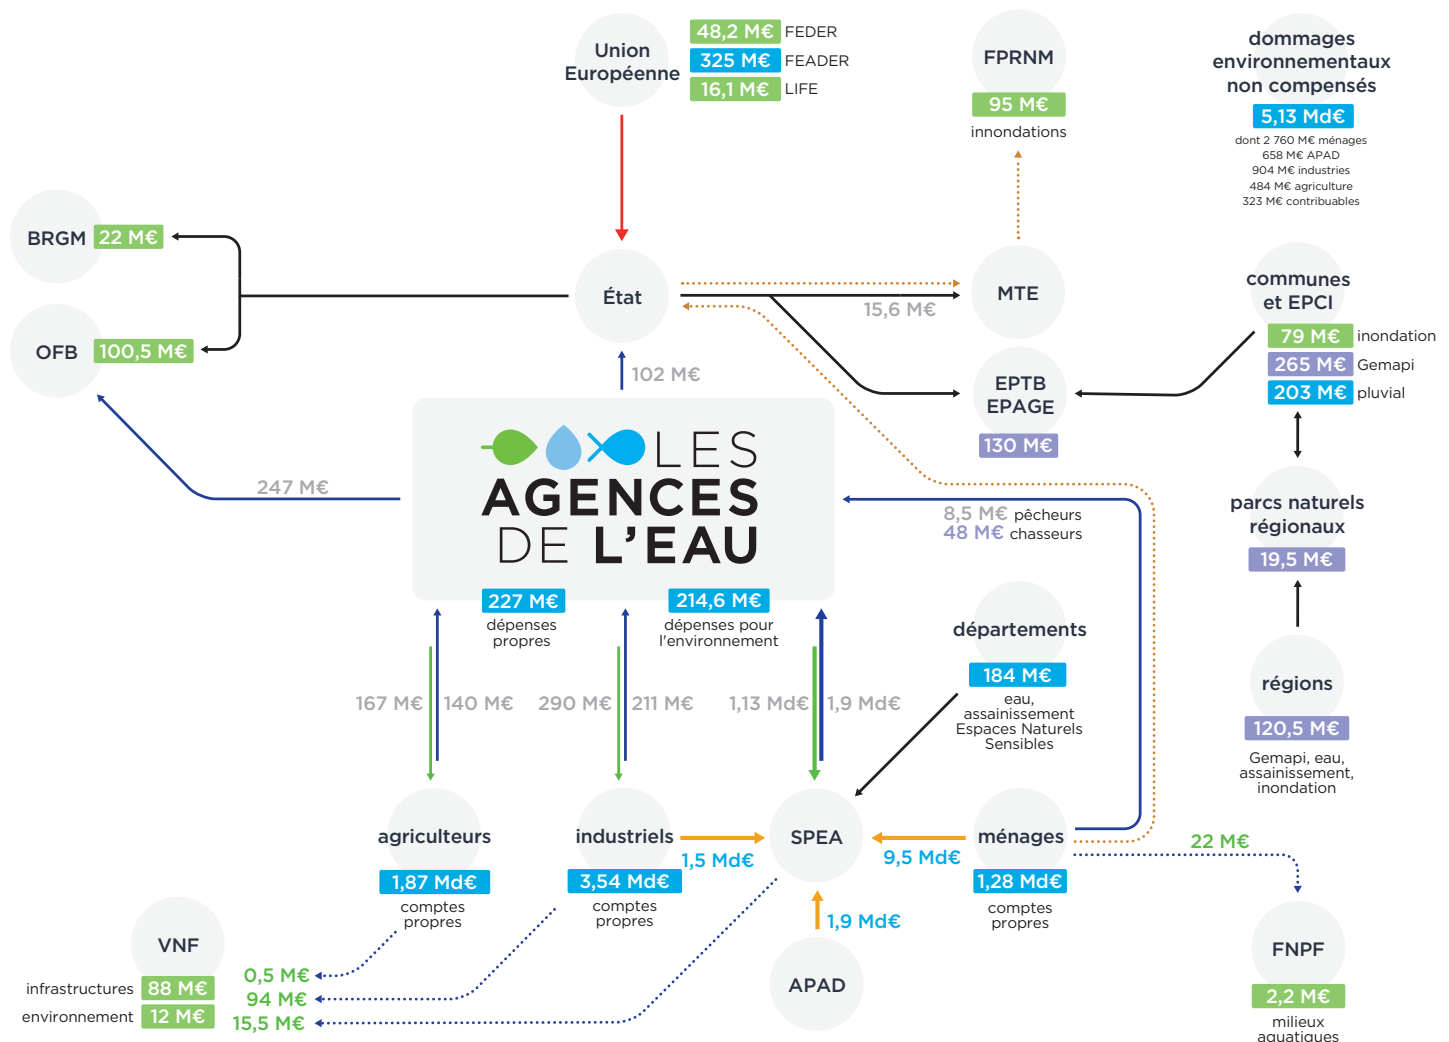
Union Européenne

48,2 M€ FEDER
325 M€ FEADER
16,1 M€ LIFE

FPRNM
95 M€
innondations

dommages environnementaux non compensés
5,13 Md€
dont 2 760 M€ ménages
658 M€ APAD
904 M€ industries
484 M€ agriculture
323 M€ contribuables

BRGM 22 M€

OFB 100,5 M€

État

MTE

15,6 M€

communes et EPCI
79 M€ inondation
265 M€ Gemapi
203 M€ pluvial

EPTB EPAGE
130 M€

102 M€

247 M€

LES AGENCES DE L'EAU

8,5 M€ pêcheurs
48 M€ chasseurs

parcs naturels régionaux
19,5 M€

227 M€
dépenses propres

214,6 M€
dépenses pour l'environnement

départements
184 M€
eau, assainissement Espaces Naturels Sensibles

régions
120,5 M€
Gemapi, eau, assainissement, inondation

167 M€ 140 M€ 290 M€ 211 M€ 1,13 Md€ 1,9 Md€

agriculteurs
1,87 Md€
comptes propres

industriels
3,54 Md€
comptes propres

1,5 Md€

SPEA

9,5 Md€

ménages
1,28 Md€
comptes propres

22 M€

1,9 Md€

APAD

VNF
infrastructures 88 M€
environnement 12 M€

0,5 M€
94 M€
15,5 M€

FNPF
2,2 M€
milieux aquatiques